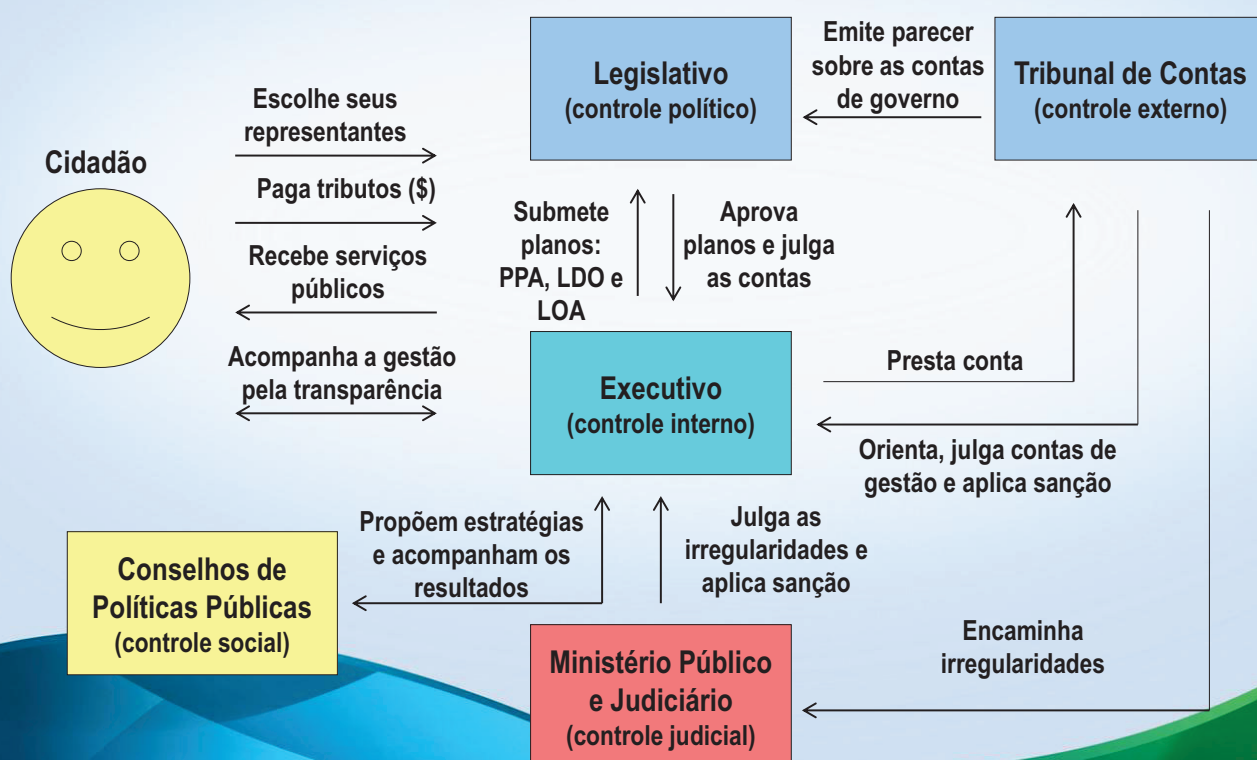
Legislativo
(controle político)

Emite parecer sobre as contas de governo

Tribunal de Contas
(controle externo)

Cidadão

Escolhe seus representantes

Paga tributos ($)

Recebe serviços públicos

Acompanha a gestão pela transparência

Submete planos: PPA, LDO e LOA

Aprova planos e julga as contas

Executivo
(controle interno)

Presta conta

Orienta, julga contas de gestão e aplica sanção

Conselhos de Políticas Públicas
(controle social)

Propõem estratégias e acompanham os resultados

Julga as irregularidades e aplica sanção

Encaminha irregularidades

Ministério Público e Judiciário
(controle judicial)